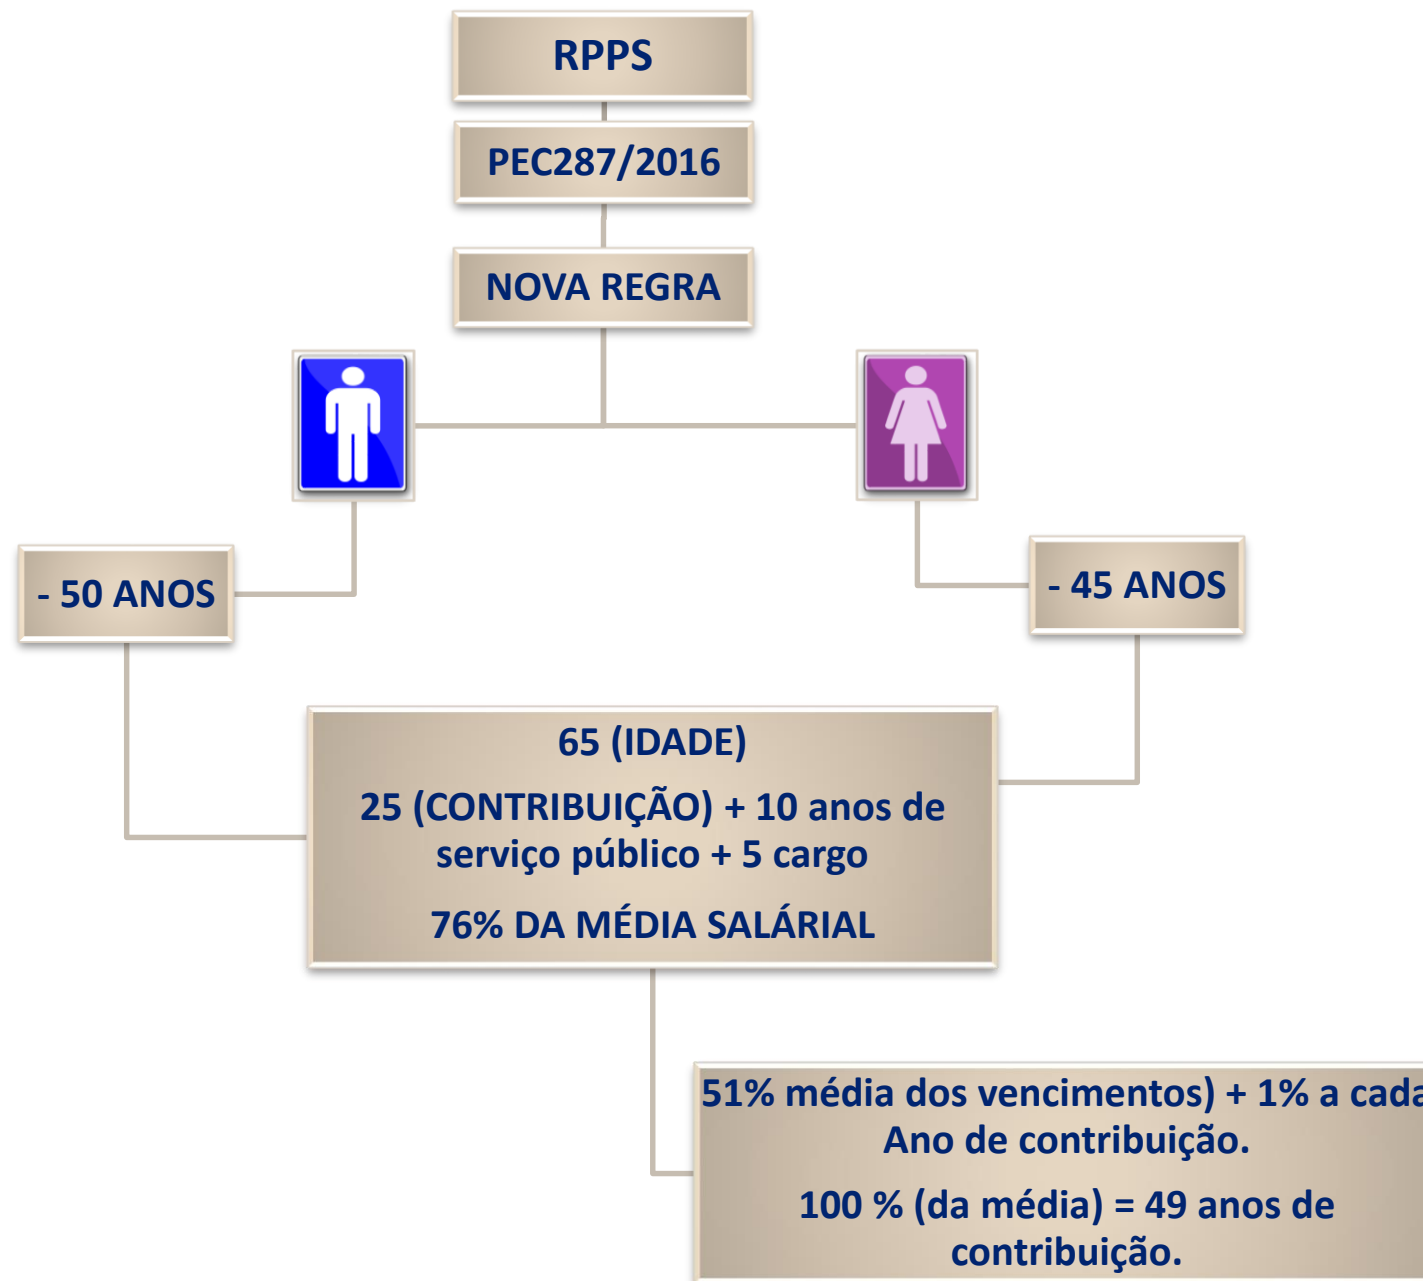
RPPS

PEC287/2016

NOVA REGRA

- 50 ANOS

- 45 ANOS

65 (IDADE)

25 (CONTRIBUIÇÃO) + 10 anos de serviço público + 5 cargo

76% DA MÉDIA SALÁRIAL

51% média dos vencimentos) + 1% a cada Ano de contribuição.

100 % (da média) = 49 anos de contribuição.